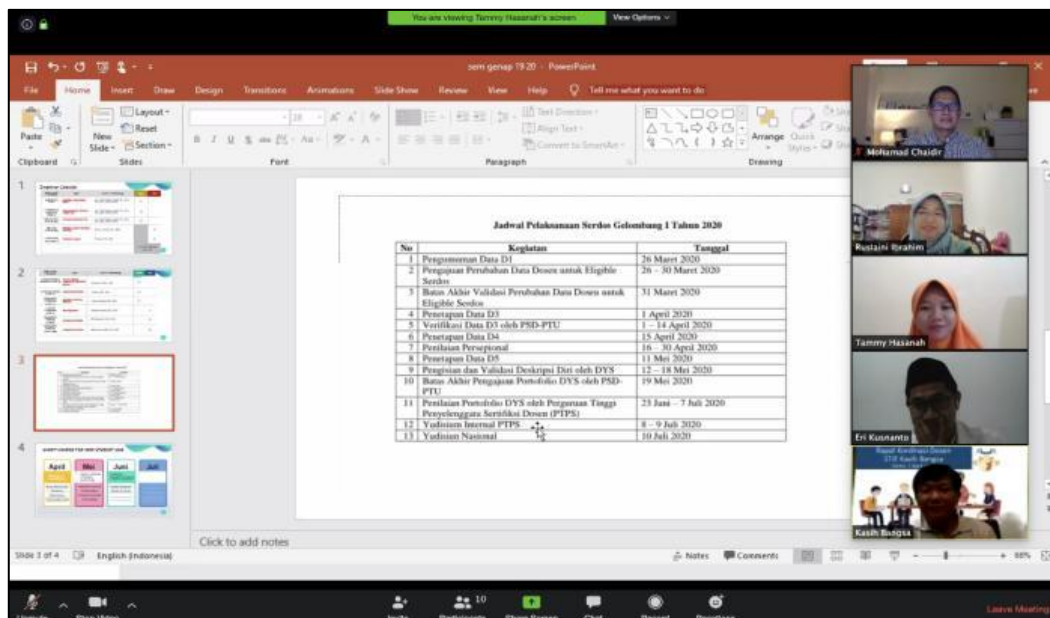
You are viewing Tammy Hasanah's screen View Options

sem genap 19 20 - PowerPoint

File Home Insert Draw Design Transitions Animations Slide Show Review View Help Tell me what you want to do

Paste New Slide Layout Reset Section Clipboard Slides Font Paragraph Text Direction Align Text Convert to SmartArt Arrange Quick Styles Drawing

Jadwal Pelaksanaan Serdos Gelombang 1 Tahun 2020

| No | Kegiatan | Tanggal |
|---|---|---|
| 1 | Pengumuman Data D1 | 26 Maret 2020 |
| 2 | Pengajuan Perubahan Data Dosen untuk Eligible Serdos | 26 – 30 Maret 2020 |
| 3 | Batas Akhir Validasi Perubahan Data Dosen untuk Eligible Serdos | 31 Maret 2020 |
| 4 | Penetapan Data D3 | 1 April 2020 |
| 5 | Verifikasi Data D3 oleh PSD-PTU | 1 – 14 April 2020 |
| 6 | Penetapan Data D4 | 15 April 2020 |
| 7 | Penilaian Persepsional | 16 – 30 April 2020 |
| 8 | Penetapan Data D5 | 11 Mei 2020 |
| 9 | Pengisian dan Validasi Deskripsi Diri oleh DYS | 12 – 18 Mei 2020 |
| 10 | Batas Akhir Pengajuan Portofolio DYS oleh PSD-PTU | 19 Mei 2020 |
| 11 | Penilaian Portofolio DYS oleh Perguruan Tinggi Penyelenggara Sertifikasi Dosen (PTPS) | 25 Juni – 7 Juli 2020 |
| 12 | Yudisium Internal PTPS | 8 – 9 Juli 2020 |
| 13 | Yudisium Nasional | 10 Juli 2020 |

April Mei Juni Juli

Mohamad Chaidir
Rustaini Ibrahim
Tammy Hasanah
Eri Kusnanto
Kasih Bangsa

Click to add notes

Slide 3 of 4 English (Indonesia) Notes Comments 66%

Unmute Stop Video Invite Participants 10 Share Screen Chat Record Reactions Leave Meeting